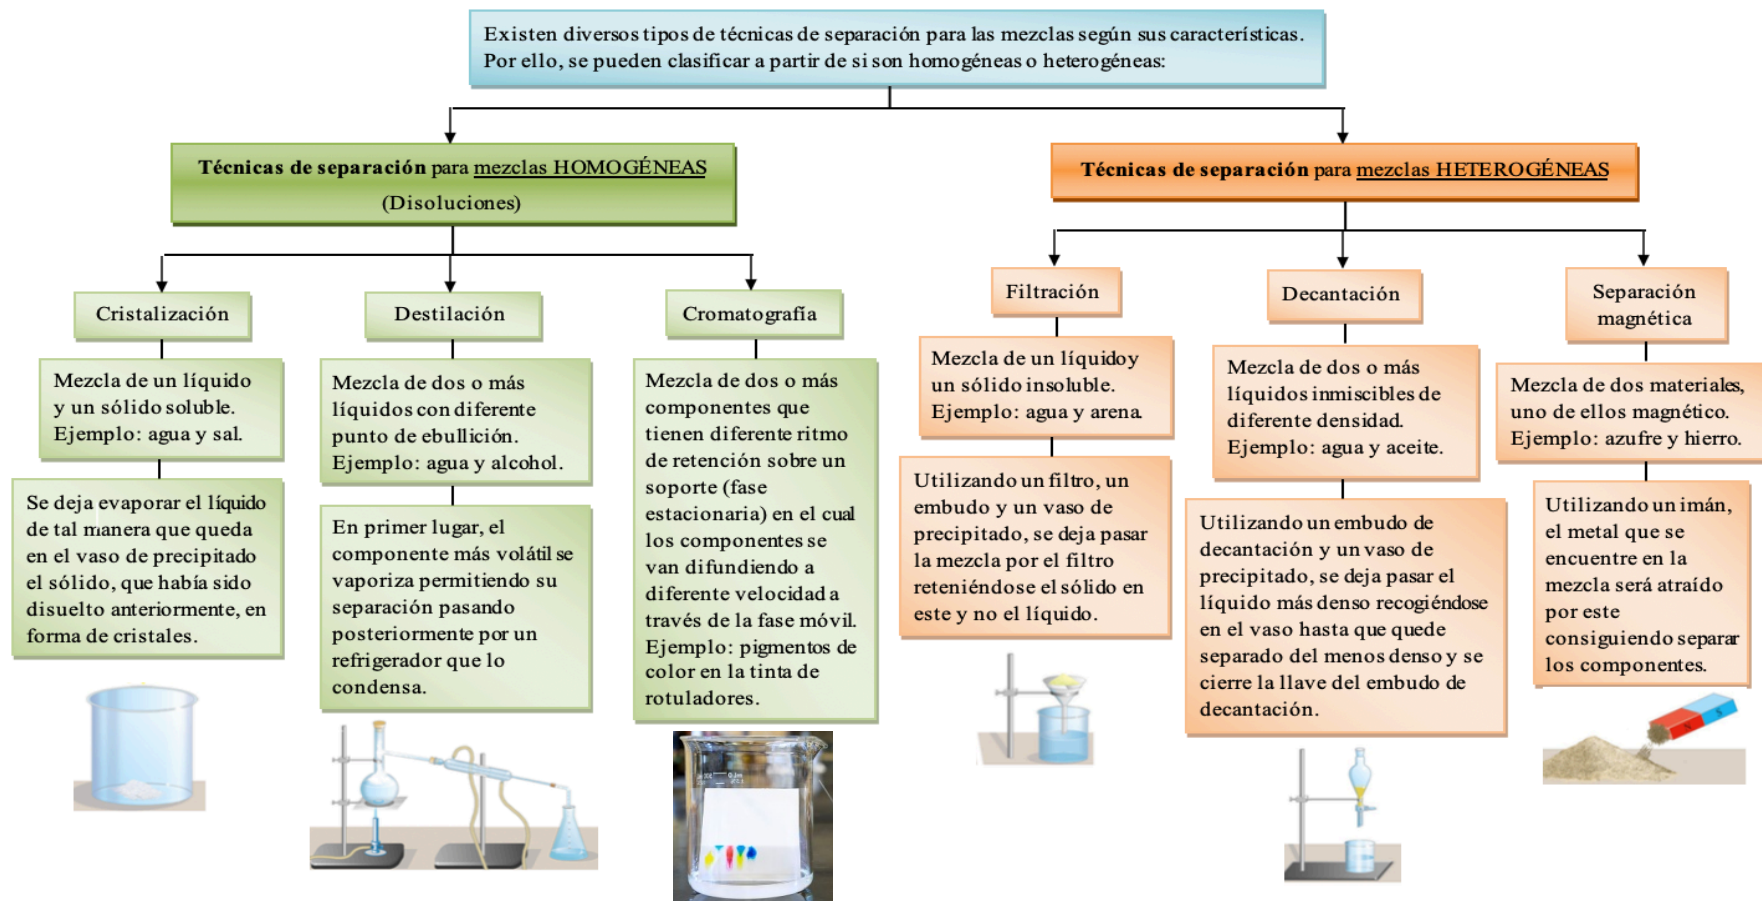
Existen diversos tipos de técnicas de separación para las mezclas según sus características. Por ello, se pueden clasificar a partir de si son homogéneas o heterogéneas:

**Técnicas de separación** para mezclas HOMOGÉNEAS (Disoluciones)

**Técnicas de separación** para mezclas HETEROGÉNEAS

Cristalización

Mezcla de un líquido y un sólido soluble. Ejemplo: agua y sal.

Se deja evaporar el líquido de tal manera que queda en el vaso de precipitado el sólido, que había sido disuelto anteriormente, en forma de cristales.

Destilación

Mezcla de dos o más líquidos con diferente punto de ebullición. Ejemplo: agua y alcohol.

En primer lugar, el componente más volátil se vaporiza permitiendo su separación pasando posteriormente por un refrigerador que lo condensa.

Cromatografía

Mezcla de dos o más componentes que tienen diferente ritmo de retención sobre un soporte (fase estacionaria) en el cual los componentes se van difundiendo a diferente velocidad a través de la fase móvil. Ejemplo: pigmentos de color en la tinta de rotuladores.

Filtración

Mezcla de un líquido y un sólido insoluble. Ejemplo: agua y arena.

Utilizando un filtro, un embudo y un vaso de precipitado, se deja pasar la mezcla por el filtro reteniéndose el sólido en este y no el líquido.

Decantación

Mezcla de dos o más líquidos inmiscibles de diferente densidad. Ejemplo: agua y aceite.

Utilizando un embudo de decantación y un vaso de precipitado, se deja pasar el líquido más denso recogiéndose en el vaso hasta que quede separado del menos denso y se cierre la llave del embudo de decantación.

Separación magnética

Mezcla de dos materiales, uno de ellos magnético. Ejemplo: azufre y hierro.

Utilizando un imán, el metal que se encuentre en la mezcla será atraído por este consiguiendo separar los componentes.